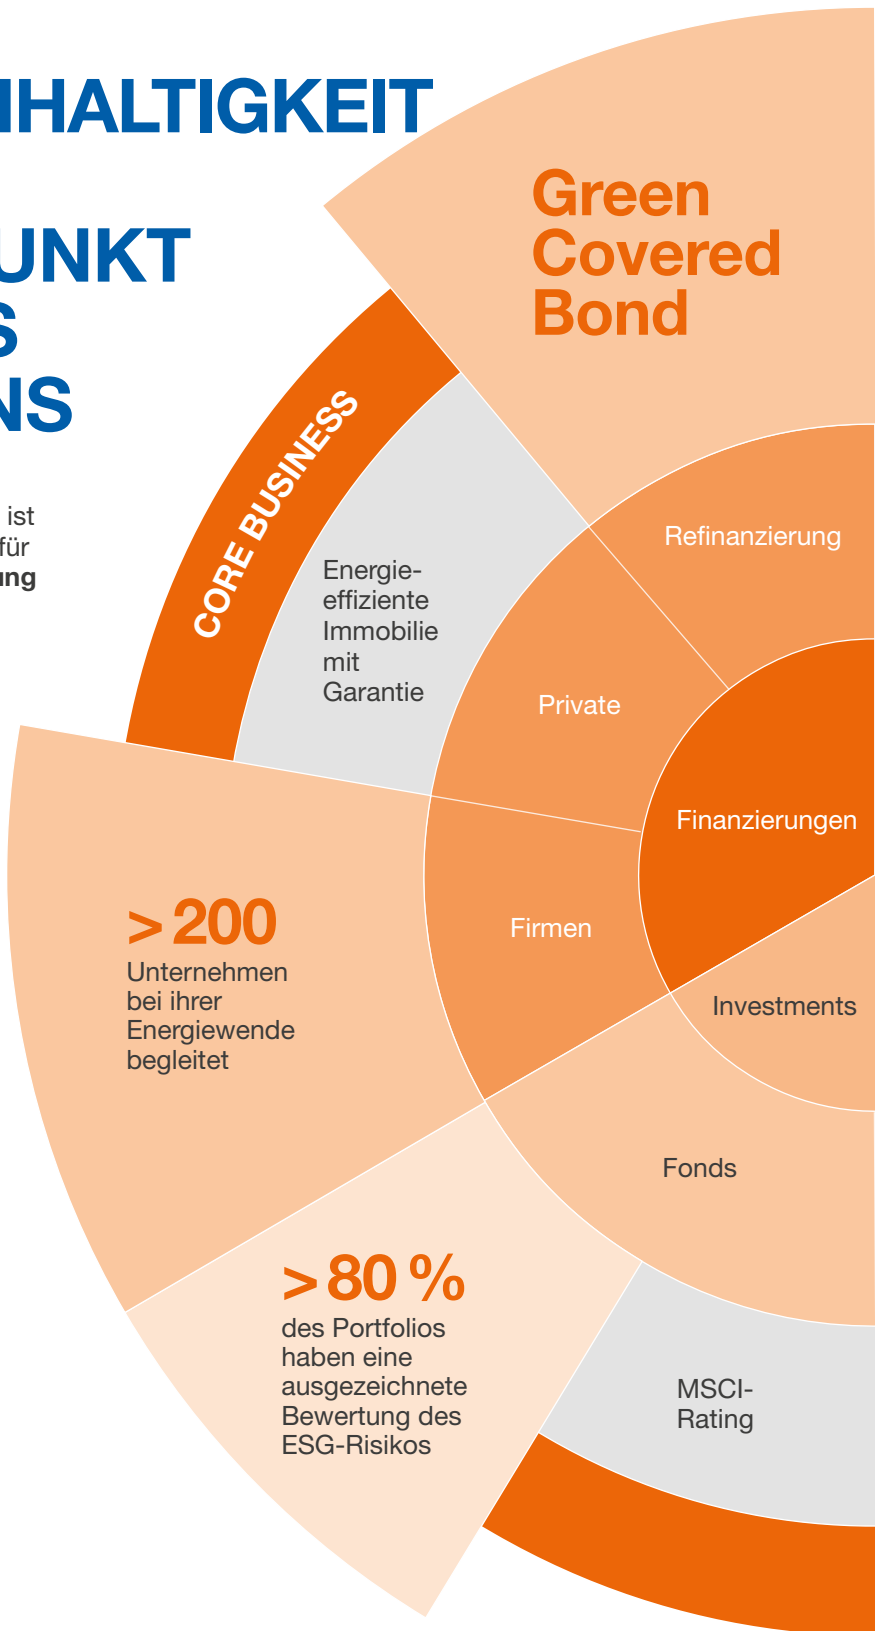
HALTIGKEIT

UNKT
S
NS

ist
für
ung

Green Covered Bond

CORE BUSINESS

Energieeffiziente Immobilie mit Garantie

Refinanzierung

Private

Finanzierungen

Firmen

Investments

> 200
Unternehmen bei ihrer Energiewende begleitet

Fonds

> 80 %
des Portfolios haben eine ausgezeichnete Bewertung des ESG-Risikos

MSCI-Rating